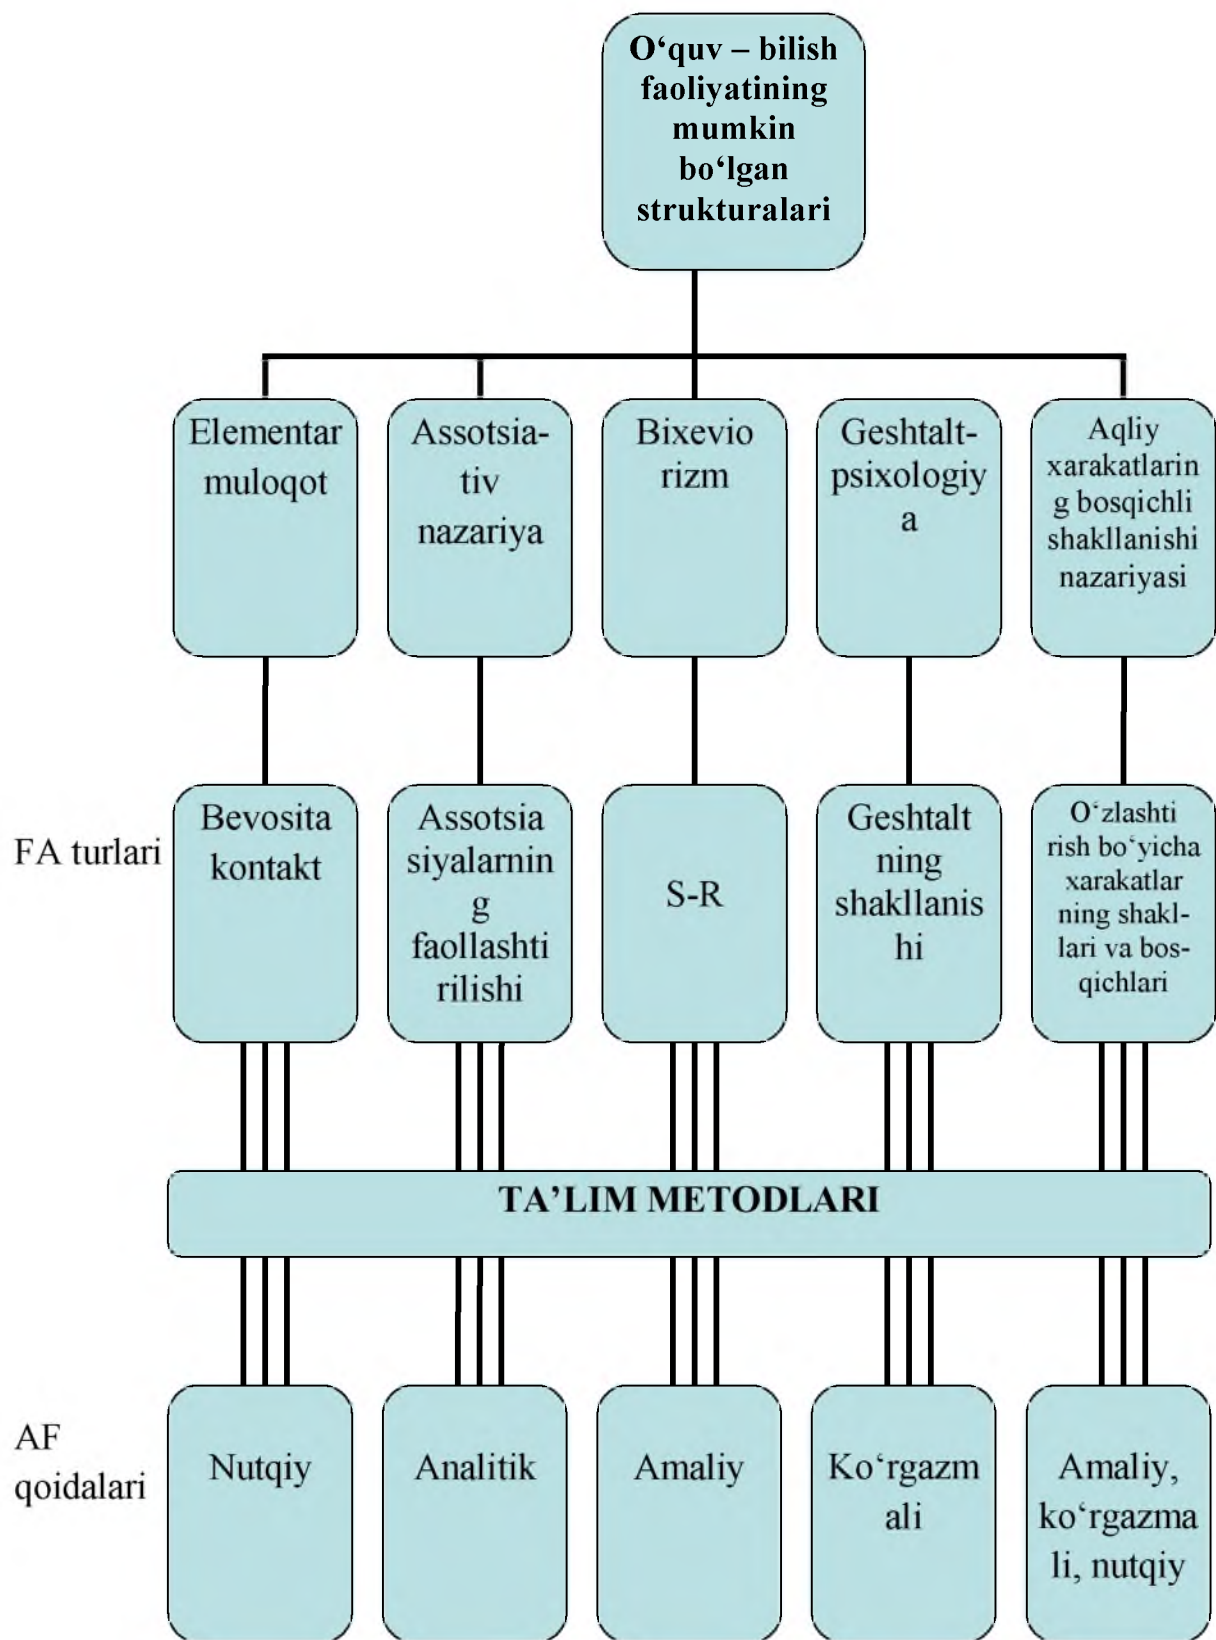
O‘quv – bilish faoliyatining mumkin bo‘lgan strukturalari

Elementar muloqot

Assotsiativ nazariya

Bixeviorizm

Geshtalt-psixologiya

Aqliy xarakatlaring bosqichli shakllanishi nazariyasi

FA turlari

Bevosita kontakt

Assotsiasiyalarning faollashtirilishi

S-R

Geshtaltning shakllanishi

O‘zlashtirish bo‘yicha xarakatlarning shakllari va bosqichlari

TA’LIM METODLARI

AF qoidalari

Nutqiy

Analitik

Amaliy

Ko‘rgazmali

Amaliy, ko‘rgazmali, nutqiy